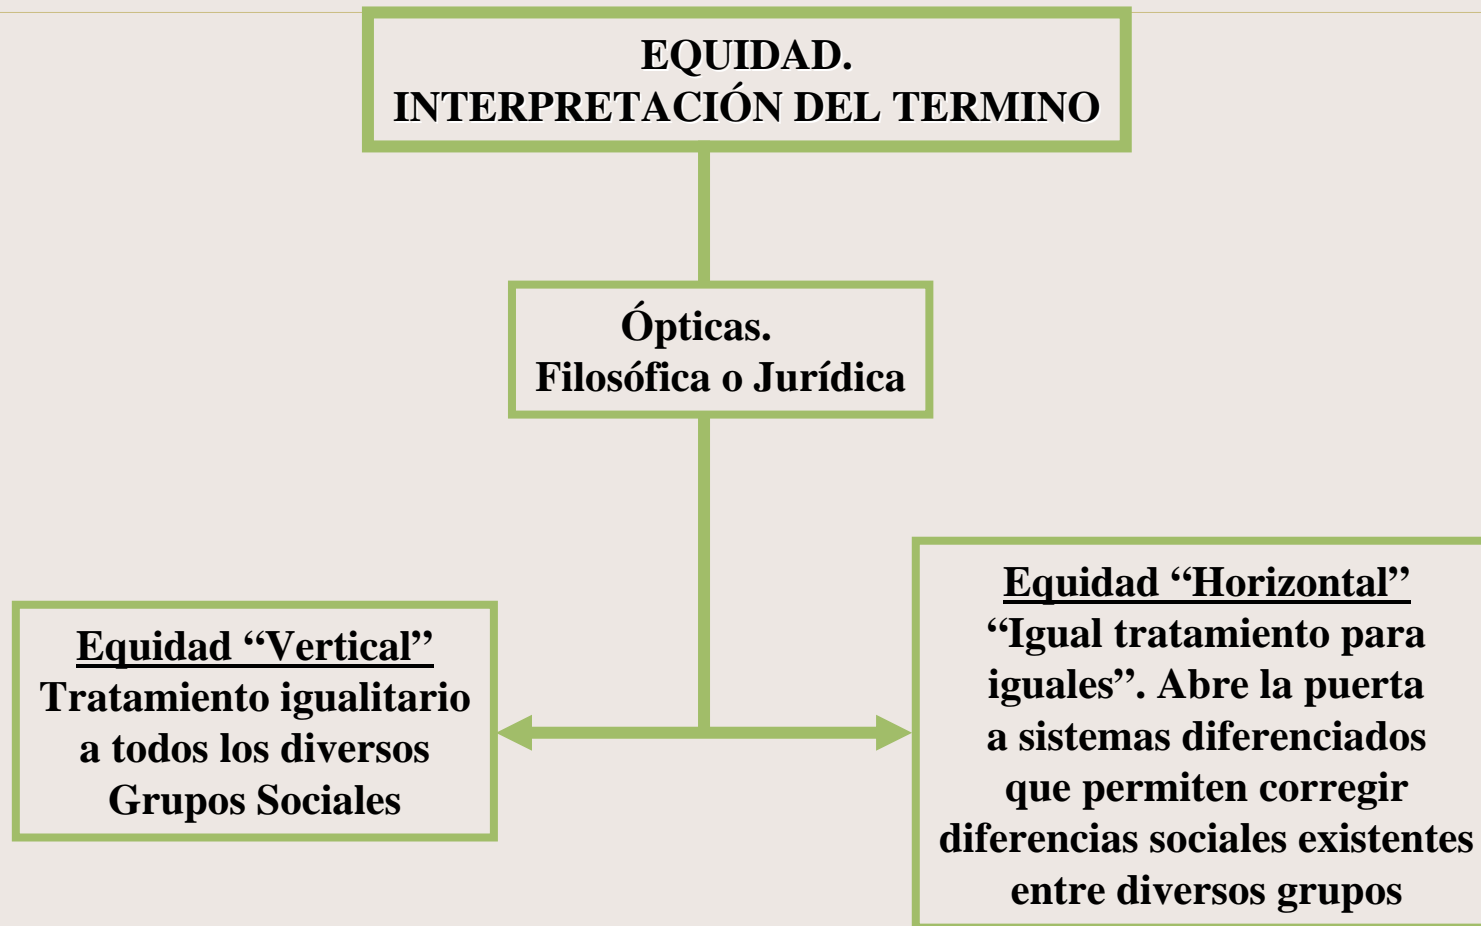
EQUIDAD.
INTERPRETACIÓN DEL TERMINO

Ópticas.
Filosófica o Jurídica

Equidad “Vertical”
Tratamiento igualitario a todos los diversos Grupos Sociales

Equidad “Horizontal”
“Igual tratamiento para iguales”. Abre la puerta a sistemas diferenciados que permiten corregir diferencias sociales existentes entre diversos grupos